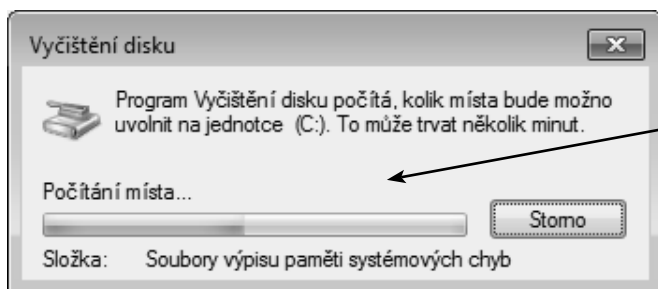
Vyčištění disku

Program Vyčištění disku počítá, kolik místa bude možno uvolnit na jednotce (C:). To může trvat několik minut.

Počítání místa...

Storno

Složka: Soubory výpisu paměti systémových chyb